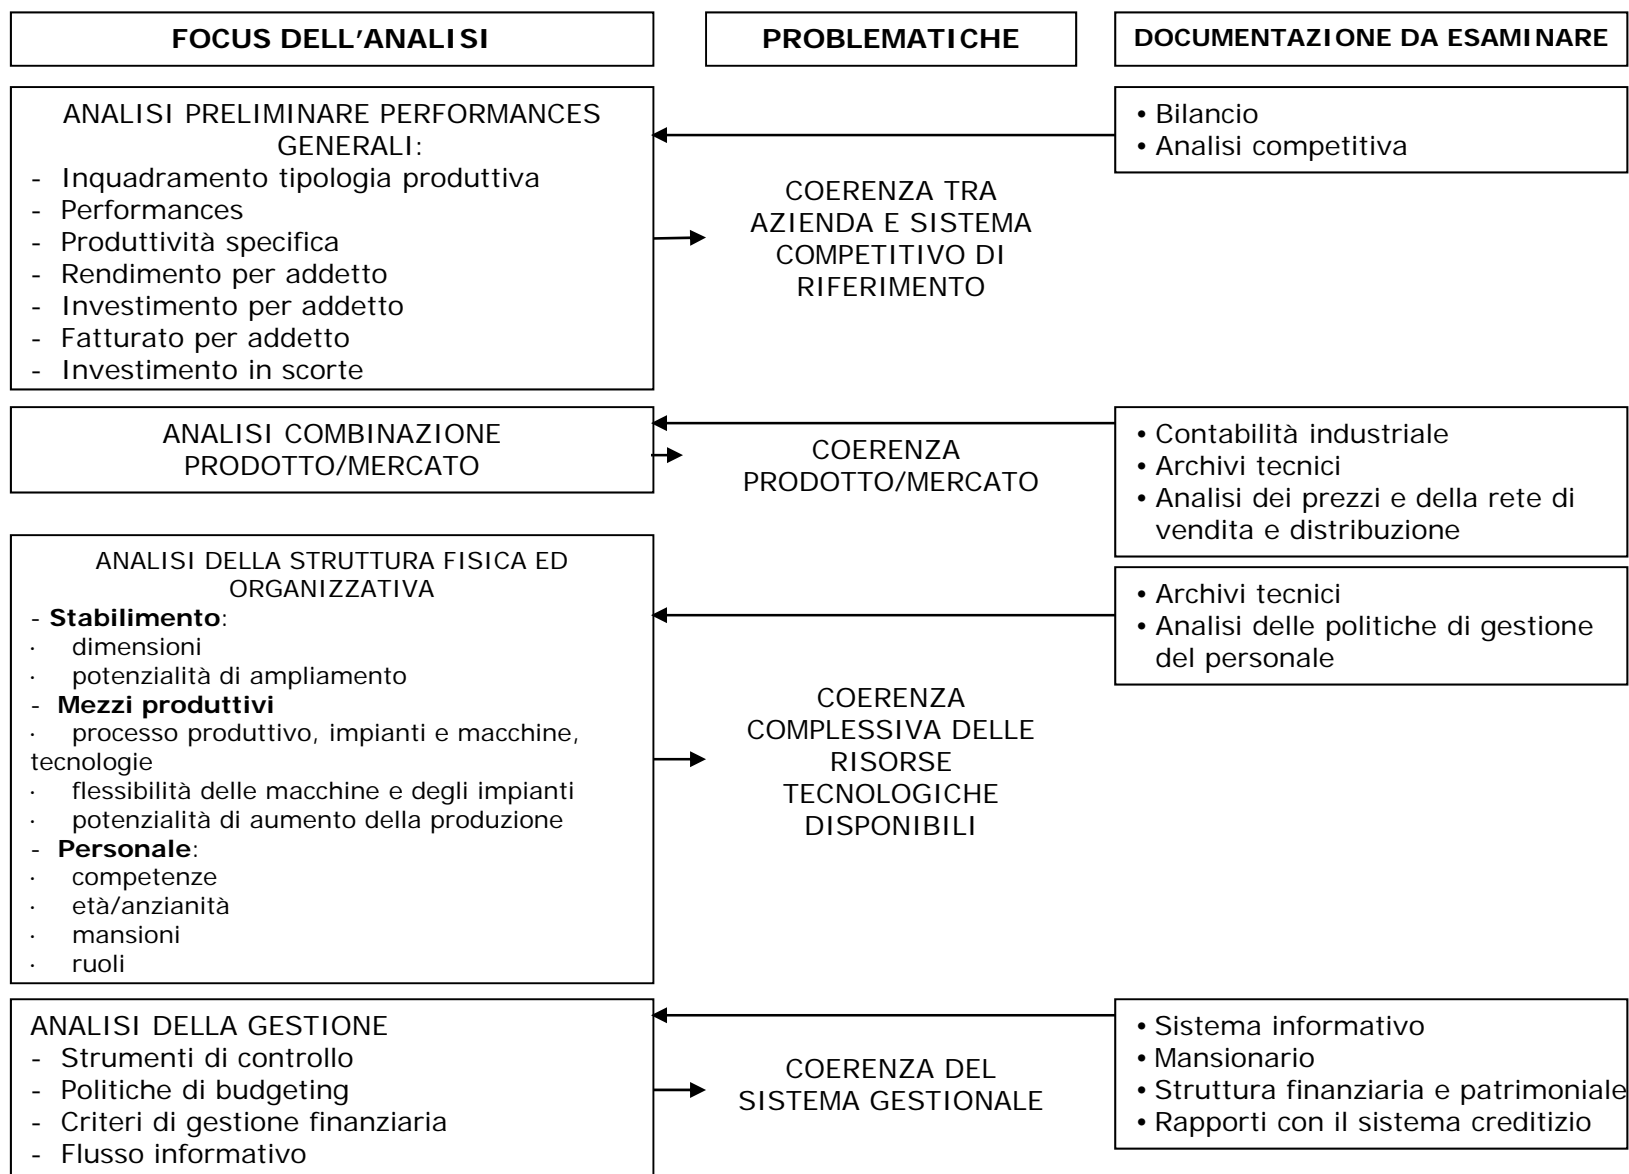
FOCUS DELL'ANALISI

PROBLEMATICHE

DOCUMENTAZIONE DA ESAMINARE

ANALISI PRELIMINARE PERFORMANCES GENERALI:
- Inquadramento tipologia produttiva
- Performances
- Produttività specifica
- Rendimento per addetto
- Investimento per addetto
- Fatturato per addetto
- Investimento in scorte

COERENZA TRA AZIENDA E SISTEMA COMPETITIVO DI RIFERIMENTO

• Bilancio
• Analisi competitiva

ANALISI COMBINAZIONE PRODOTTO/MERCATO

COERENZA PRODOTTO/MERCATO

• Contabilità industriale
• Archivi tecnici
• Analisi dei prezzi e della rete di vendita e distribuzione

ANALISI DELLA STRUTTURA FISICA ED ORGANIZZATIVA
- **Stabilimento**:
· dimensioni
· potenzialità di ampliamento
- **Mezzi produttivi**
· processo produttivo, impianti e macchine, tecnologie
· flessibilità delle macchine e degli impianti
· potenzialità di aumento della produzione
- **Personale**:
· competenze
· età/anzianità
· mansioni
· ruoli

COERENZA COMPLESSIVA DELLE RISORSE TECNOLOGICHE DISPONIBILI

• Archivi tecnici
• Analisi delle politiche di gestione del personale

ANALISI DELLA GESTIONE
- Strumenti di controllo
- Politiche di budgeting
- Criteri di gestione finanziaria
- Flusso informativo

COERENZA DEL SISTEMA GESTIONALE

• Sistema informativo
• Mansionario
• Struttura finanziaria e patrimoniale
• Rapporti con il sistema creditizio